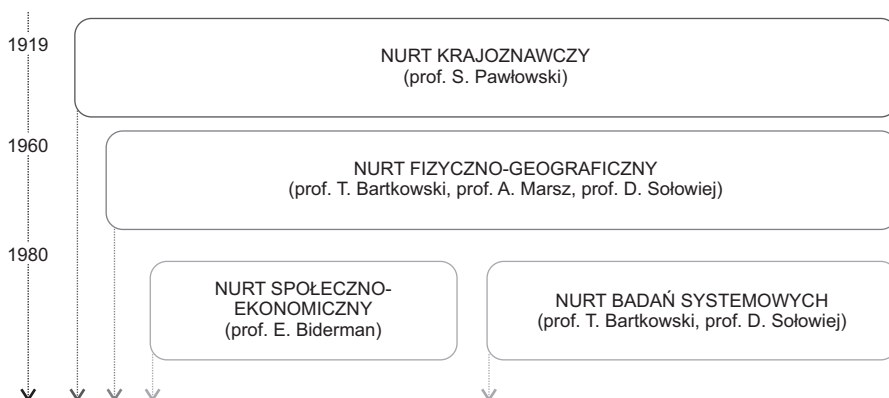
1919

NURT KRAJOZNAWCZY
(prof. S. Pawłowski)

1960

NURT FIZYCZNO-GEOGRAFICZNY
(prof. T. Bartkowski, prof. A. Marsz, prof. D. Sołowiej)

1980

NURT SPOŁECZNO-EKONOMICZNY
(prof. E. Biderman)

NURT BADAŃ SYSTEMOWYCH
(prof. T. Bartkowski, prof. D. Sołowiej)